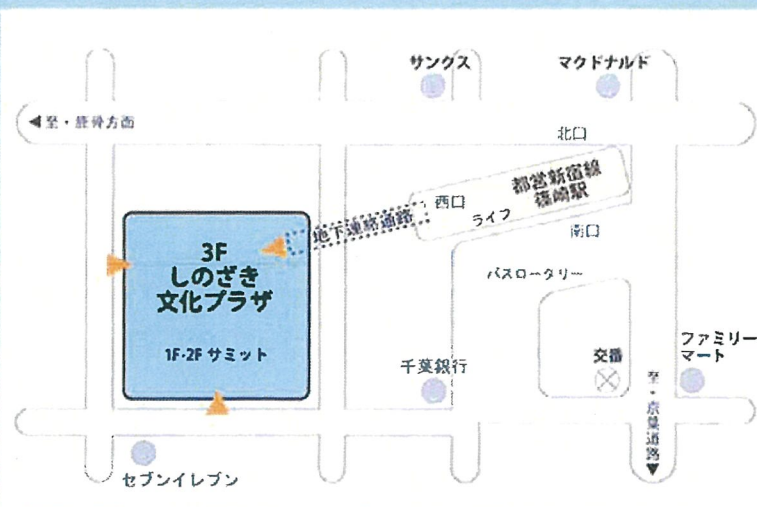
サンクス
マクドナルド
◀至・経骨方面
北口
都営新宿線
篠崎駅
西口
地下連絡通路
ライフ
南口
3F
しのざき
文化プラザ
バスロータリー
1F·2F サミット
ファミリーマート
交番
千葉銀行
至・京葉道路▼
セブンイレブン